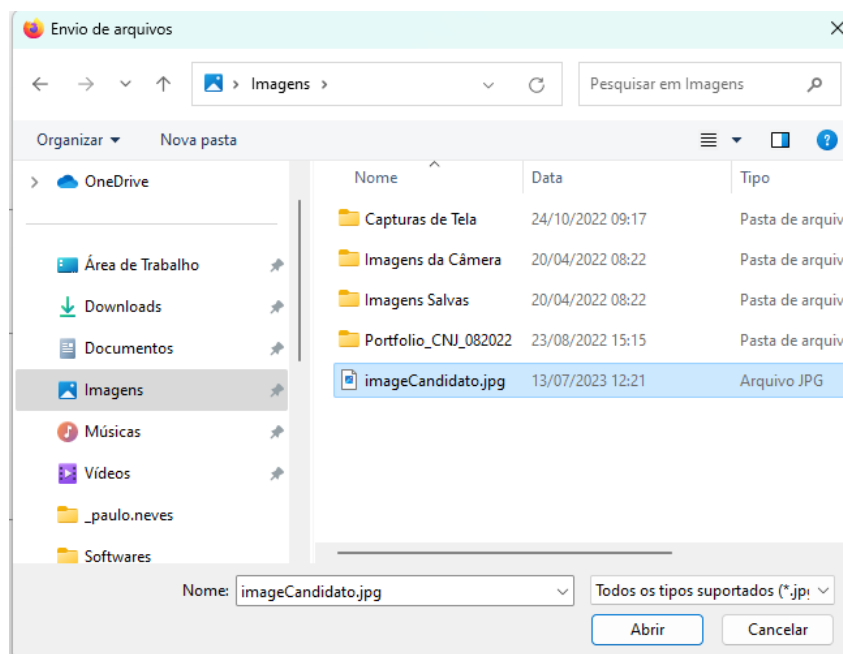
Envio de arquivos

Imagens >

Pesquisar em Imagens

Organizar ▾ Nova pasta

OneDrive

Área de Trabalho

Downloads

Documentos

Imagens

Músicas

Vídeos

_paulo.neves

Softwares

| Nome | Data | Tipo |
|---|---|---|
| Capturas de Tela | 24/10/2022 09:17 | Pasta de arquiv |
| Imagens da Câmera | 20/04/2022 08:22 | Pasta de arquiv |
| Imagens Salvas | 20/04/2022 08:22 | Pasta de arquiv |
| Portfolio_CNJ_082022 | 23/08/2022 15:15 | Pasta de arquiv |
| imageCandidato.jpg | 13/07/2023 12:21 | Arquivo JPG |

Nome: imageCandidato.jpg

Todos os tipos suportados (*.jp

Abrir

Cancelar